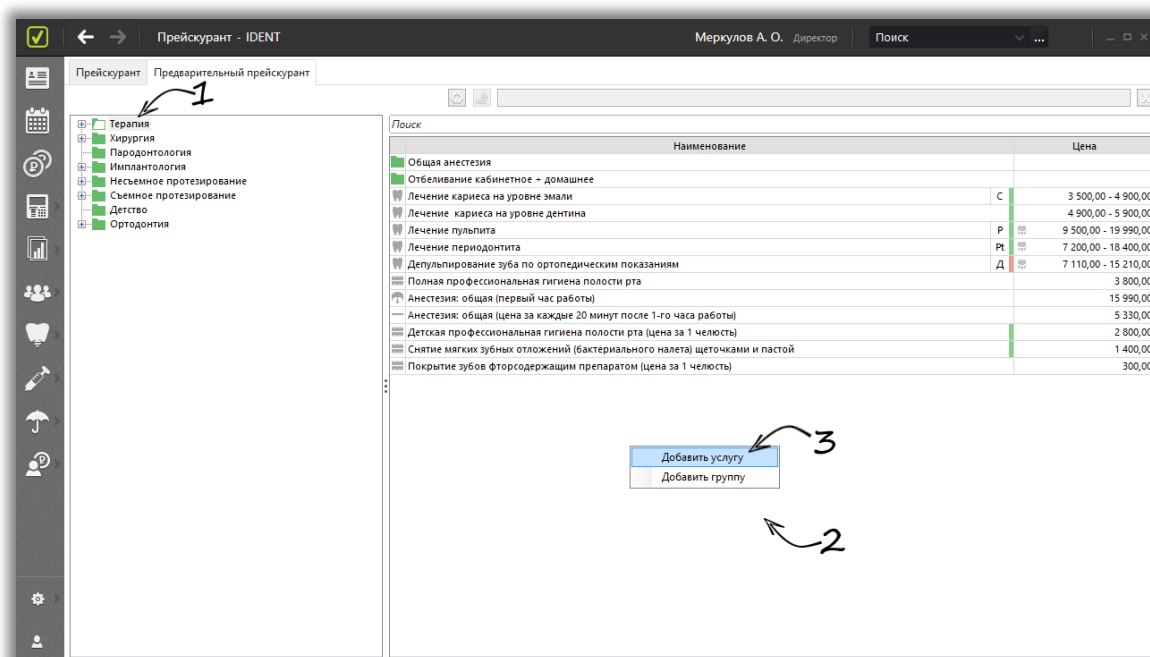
Прейскурант - IDENT

Меркулов А. О. Директор

Поиск

Прейскурант | Предварительный прейскурант

1

Терапия
Хирургия
Пародонтология
Имплантология
Несъемное протезирование
Съемное протезирование
Детство
Ортодонтия

Поиск

| Наименование | | Цена |
|---|---|---|
| Общая анестезия | | |
| Отбеливание кабинетное + домашнее | | |
| Лечение кариеса на уровне эмали | С | 3 500,00 - 4 900,00 |
| Лечение кариеса на уровне дентина | | 4 900,00 - 5 900,00 |
| Лечение пульпита | Р | 9 500,00 - 19 990,00 |
| Лечение периодонтита | Pt | 7 200,00 - 18 400,00 |
| Депульпирование зуба по ортопедическим показаниям | Д | 7 110,00 - 15 210,00 |
| Полная профессиональная гигиена полости рта | | 3 800,00 |
| Анестезия: общая (первый час работы) | | 15 990,00 |
| Анестезия: общая (цена за каждые 20 минут после 1-го часа работы) | | 5 330,00 |
| Детская профессиональная гигиена полости рта (цена за 1 челюсть) | | 2 800,00 |
| Снятие мягких зубных отложений (бактериального налета) щеточками и пастой | | 1 400,00 |
| Покрытие зубов фторсодержащим препаратом (цена за 1 челюсть) | | 300,00 |

3

Добавить услугу
Добавить группу

2